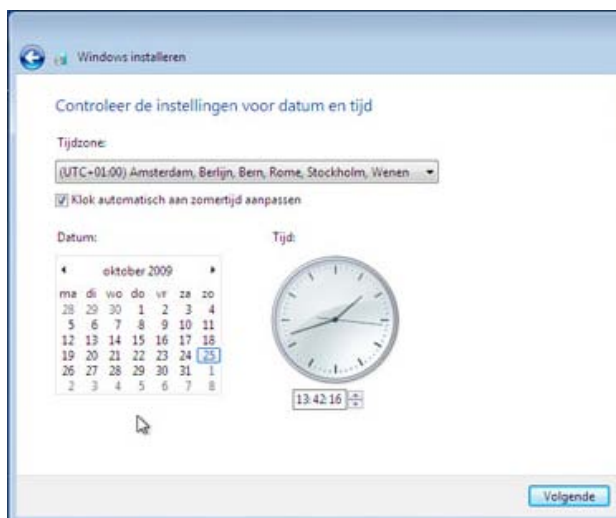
Windows installeren

Controleer de instellingen voor datum en tijd

Tijdzone:

(UTC+01:00) Amsterdam, Berlijn, Bern, Rome, Stockholm, Wenen

Klok automatisch aan zomertijd aanpassen

Datum:

Tijd:

oktober 2009

| ma | di | wo | do | vr | za | zo |
|---|---|---|---|---|---|---|
| 28 | 29 | 30 | 1 | 2 | 3 | 4 |
| 5 | 6 | 7 | 8 | 9 | 10 | 11 |
| 12 | 13 | 14 | 15 | 16 | 17 | 18 |
| 19 | 20 | 21 | 22 | 23 | 24 | 25 |
| 26 | 27 | 28 | 29 | 30 | 31 | 1 |
| 2 | 3 | 4 | 5 | 6 | 7 | 8 |

13:42:16

Volgende